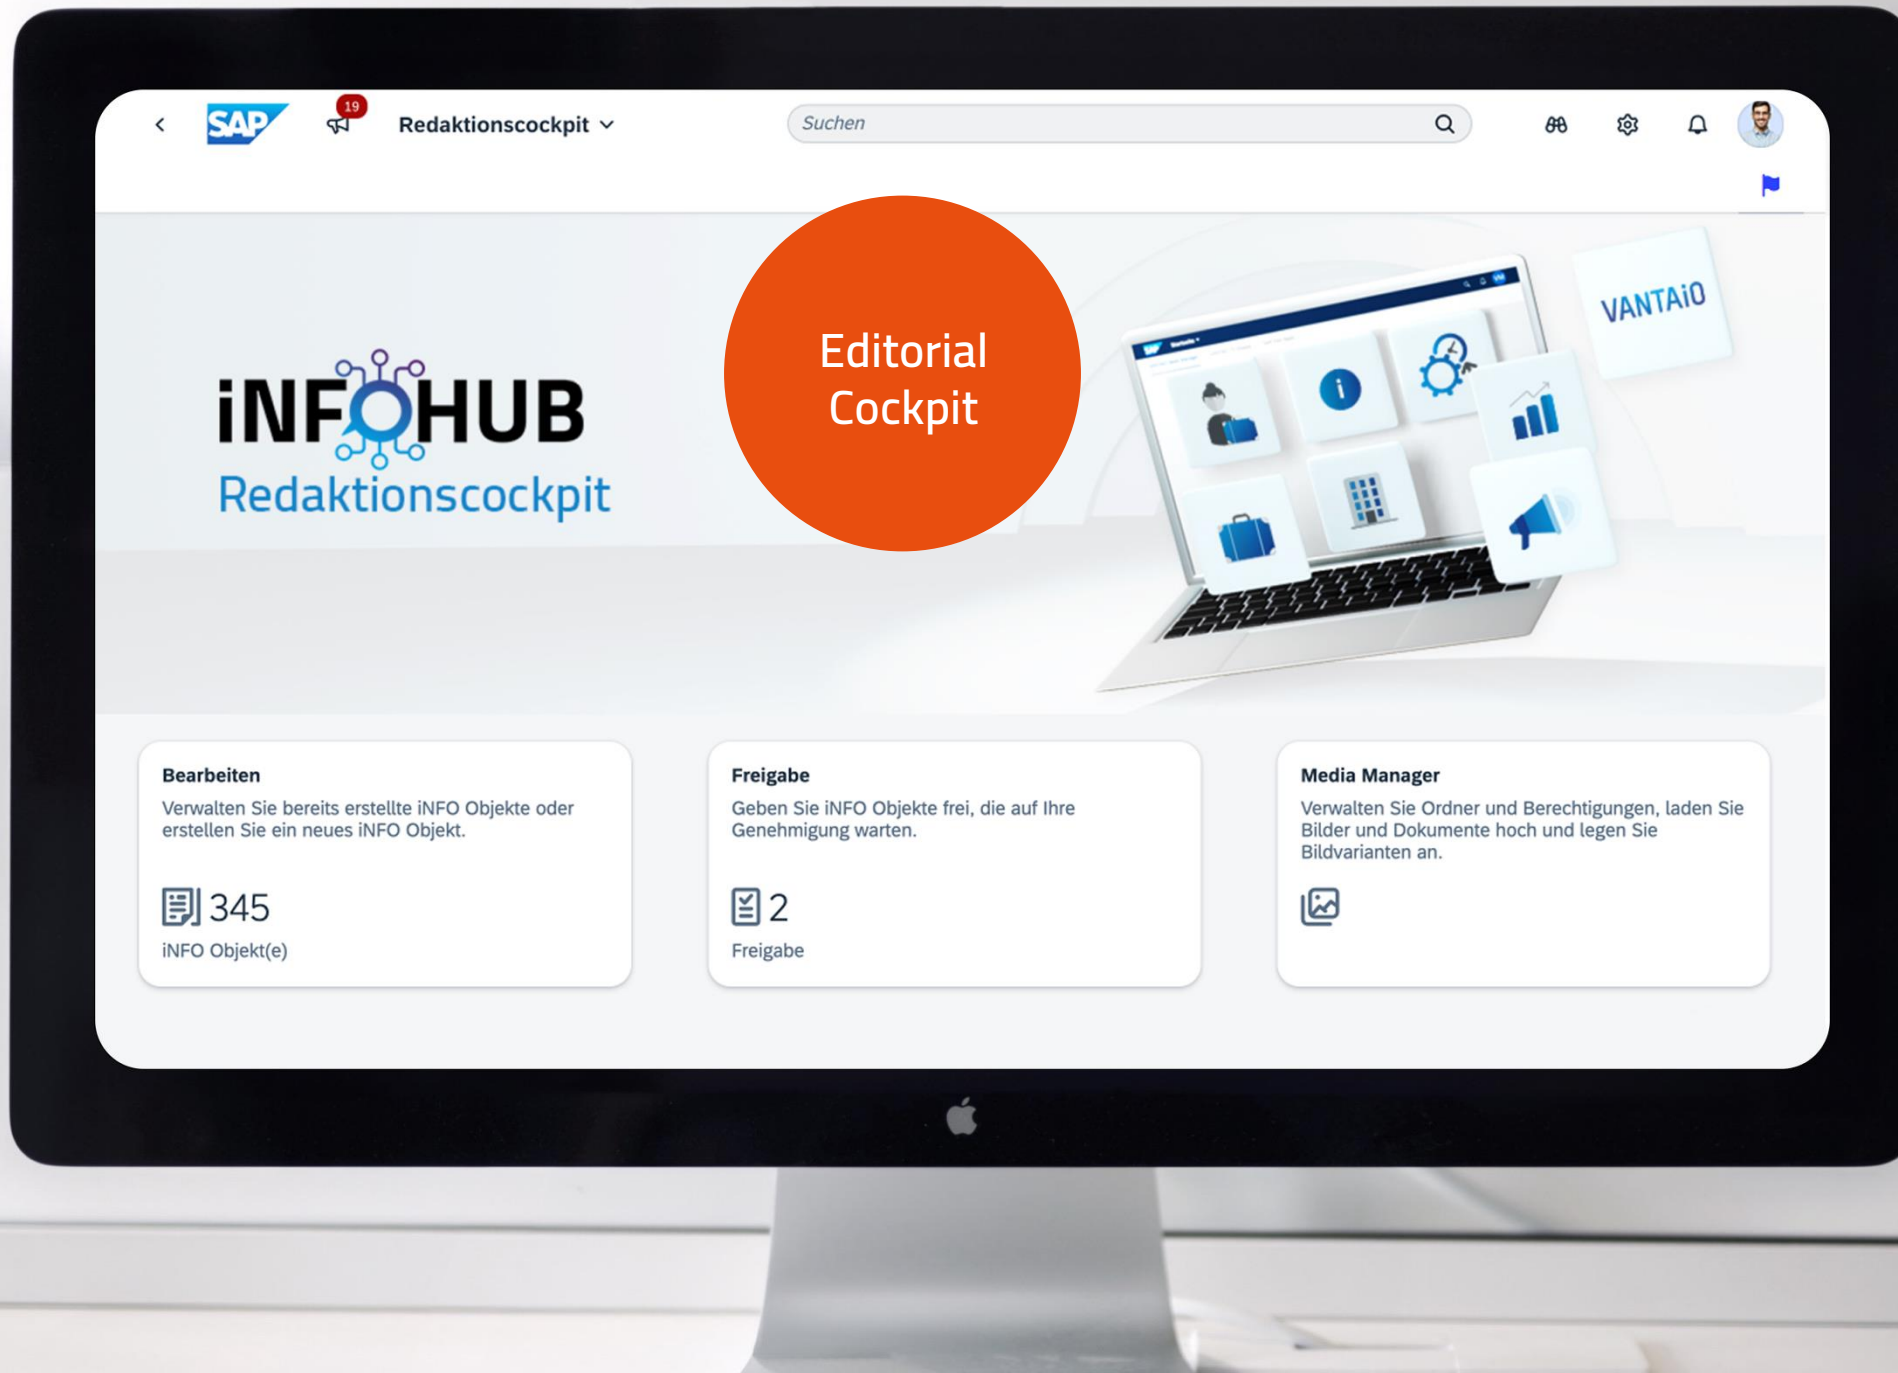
SAP
19
Redaktionscockpit
Suchen

iNFOHUB
Redaktionscockpit

Editorial Cockpit

VANTAiO

Bearbeiten
Verwalten Sie bereits erstellte iNFO Objekte oder erstellen Sie ein neues iNFO Objekt.
345
iNFO Objekt(e)

Freigabe
Geben Sie iNFO Objekte frei, die auf Ihre Genehmigung warten.
2
Freigabe

Media Manager
Verwalten Sie Ordner und Berechtigungen, laden Sie Bilder und Dokumente hoch und legen Sie Bildvarianten an.